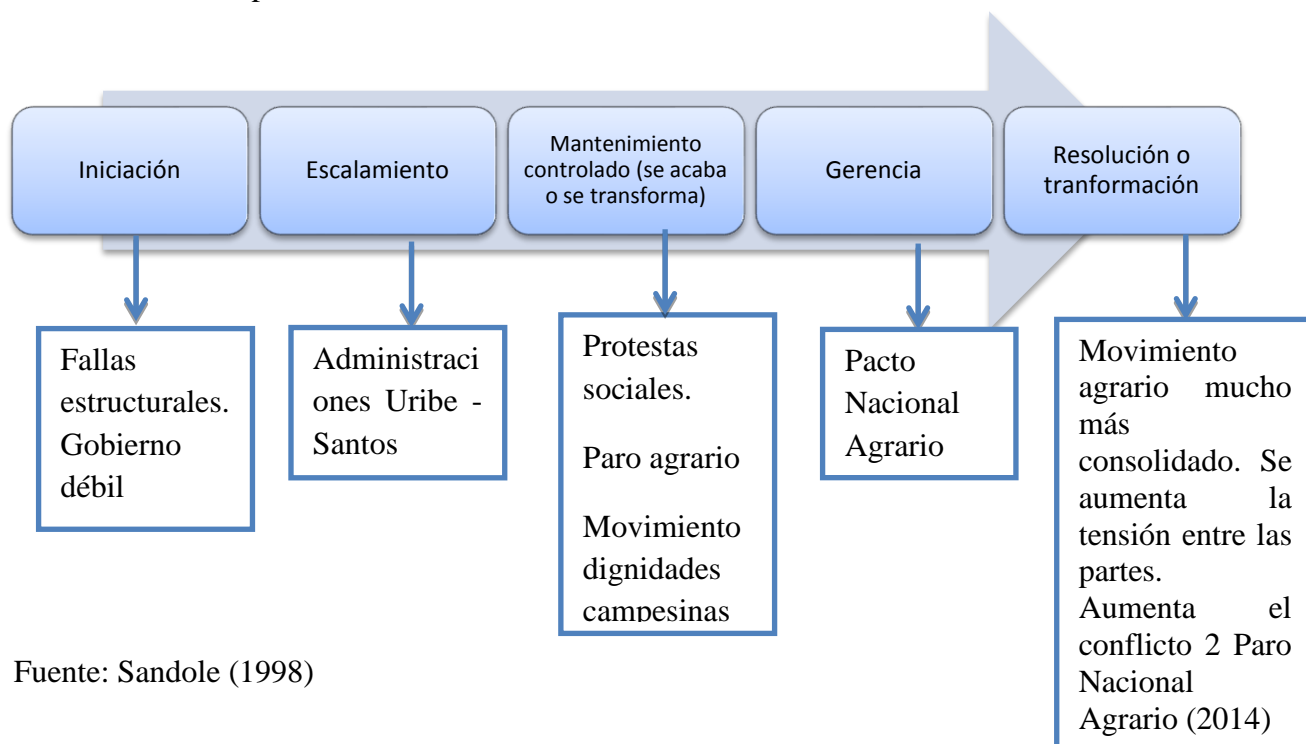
Iniciación

Escalamiento

Mantenimiento controlado (se acaba o se transforma)

Gerencia

Resolución o tranformación

Fallas estructurales. Gobierno débil

Administraciones Uribe - Santos

Protestas sociales.

Paro agrario

Movimiento dignidades campesinas

Pacto Nacional Agrario

Movimiento agrario mucho más consolidado. Se aumenta la tensión entre las partes. Aumenta el conflicto 2 Paro Nacional Agrario (2014)

Fuente: Sandole (1998)